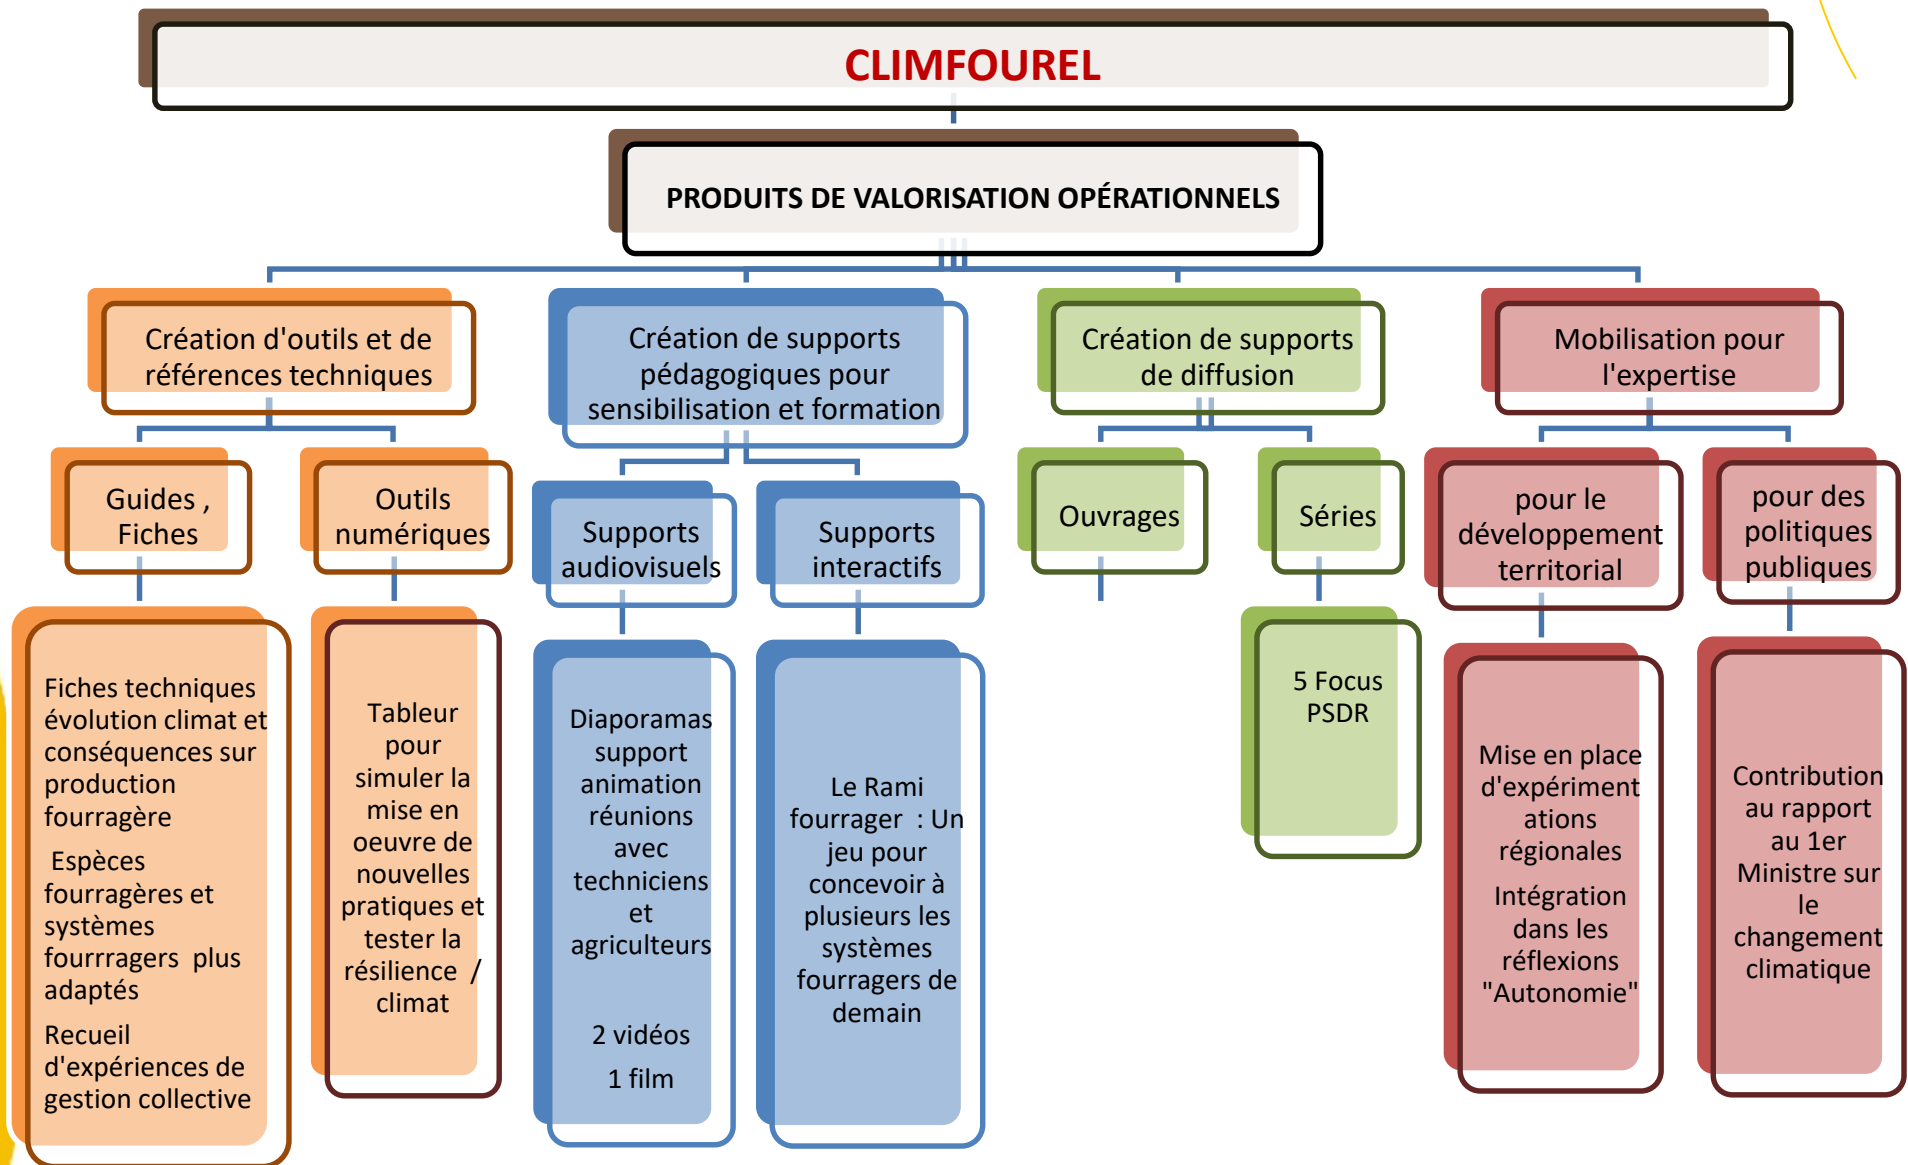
CLIMFOUREL

PRODUITS DE VALORISATION OPÉRATIONNELS

Création d'outils et de références techniques

Guides , Fiches

Fiches techniques évolution climat et conséquences sur production fourragère

Espèces fourragères et systèmes fourrragers plus adaptés

Recueil d'expériences de gestion collective

Outils numériques

Tableur pour simuler la mise en oeuvre de nouvelles pratiques et tester la résilience / climat

Création de supports pédagogiques pour sensibilisation et formation

Supports audiovisuels

Diaporamas support animation réunions avec techniciens et agriculteurs

2 vidéos

1 film

Supports interactifs

Le Rami fourrager : Un jeu pour concevoir à plusieurs les systèmes fourragers de demain

Création de supports de diffusion

Ouvrages

Séries

5 Focus PSDR

Mobilisation pour l'expertise

pour le développement territorial

Mise en place d'expérimentations régionales

Intégration dans les réflexions "Autonomie"

pour des politiques publiques

Contribution au rapport au 1er Ministre sur le changement climatique